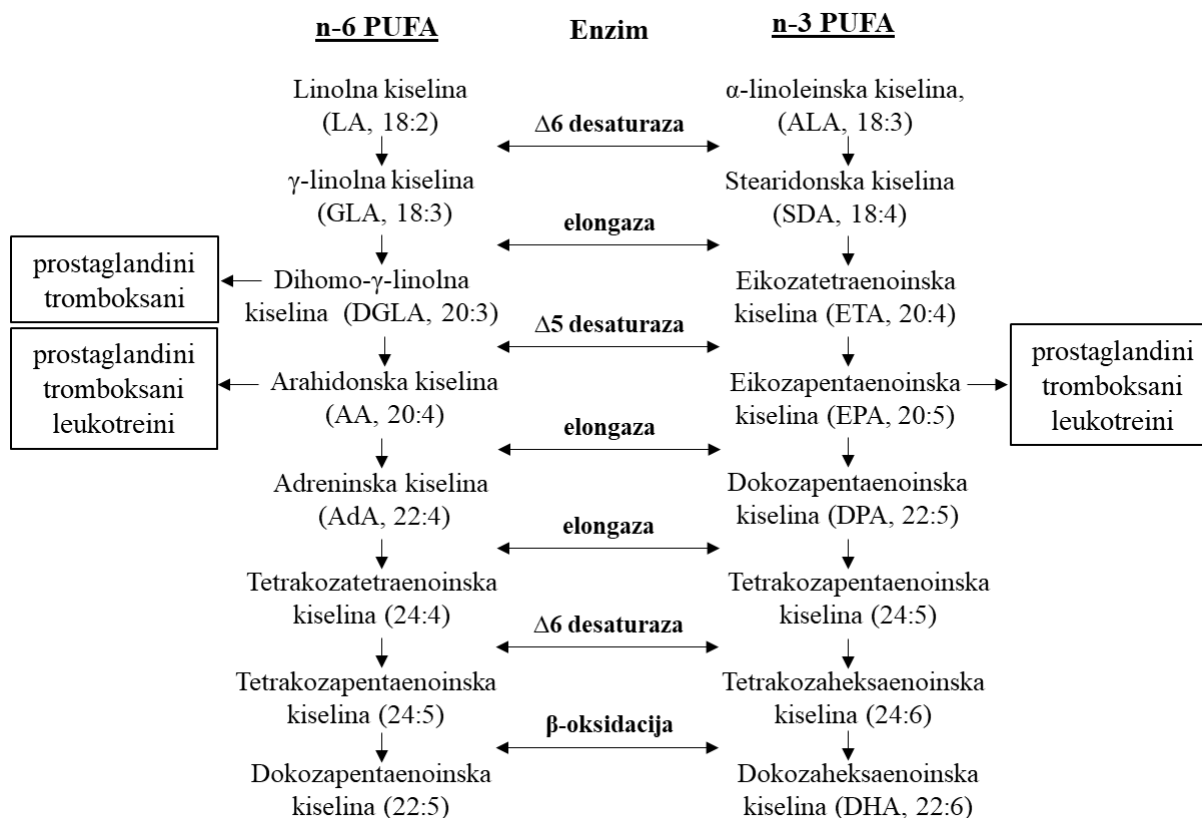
n-6 PUFA

Enzim

n-3 PUFA

Linolna kiselina (LA, 18:2)

Δ6 desaturaza

α-linoleinska kiselina, (ALA, 18:3)

γ-linolna kiselina (GLA, 18:3)

elongaza

Stearidonska kiselina (SDA, 18:4)

prostaglandini tromboksani

Dihomo-γ-linolna kiselina (DGLA, 20:3)

Δ5 desaturaza

Eikozatetraenoinska kiselina (ETA, 20:4)

prostaglandini tromboksani leukotreini

Arahidonska kiselina (AA, 20:4)

elongaza

Eikozapentaenoinska kiselina (EPA, 20:5)

prostaglandini tromboksani leukotreini

Adreninska kiselina (AdA, 22:4)

elongaza

Dokozapentaenoinska kiselina (DPA, 22:5)

Tetrakozatetraenoinska kiselina (24:4)

Δ6 desaturaza

Tetrakozapentaenoinska kiselina (24:5)

Tetrakozapentaenoinska kiselina (24:5)

β-oksidacija

Tetrakozaheksaenoinska kiselina (24:6)

Dokozapentaenoinska kiselina (22:5)

Dokozaheksaenoinska kiselina (DHA, 22:6)